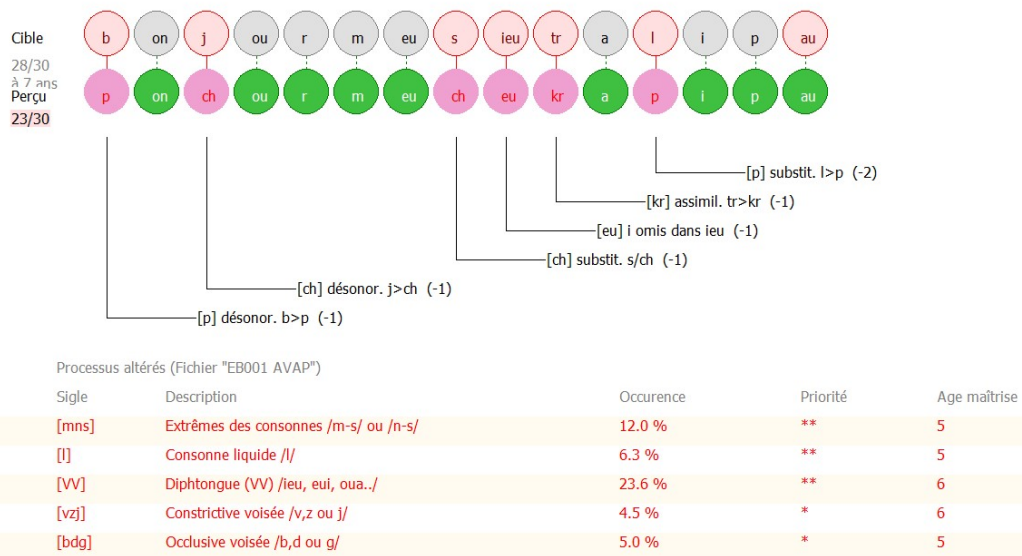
Cible
28/30
à 7 ans
Perçu
23/30

b on j ou r m eu s ieu tr a l i p au

p on ch ou r m eu ch eu kr a p i p au

[p] substit. l>p (-2)
[kr] assimil. tr>kr (-1)
[eu] i omis dans ieu (-1)
[ch] substit. s/ch (-1)
[ch] désonor. j>ch (-1)
[p] désonor. b>p (-1)

Processus altérés (Fichier "EB001 AVAP")

| Sigle | Description | Occurence | Priorité | Age maîtrise |
|---|---|---|---|---|
| [mns] | Extrêmes des consonnes /m-s/ ou /n-s/ | 12.0 % | ** | 5 |
| [l] | Consonne liquide /l/ | 6.3 % | ** | 5 |
| [VV] | Diphtongue (VV) /ieu, eui, oua../ | 23.6 % | ** | 6 |
| [vzj] | Constrictive voisée /v,z ou j/ | 4.5 % | * | 6 |
| [bdg] | Occlusive voisée /b,d ou g/ | 5.0 % | * | 5 |